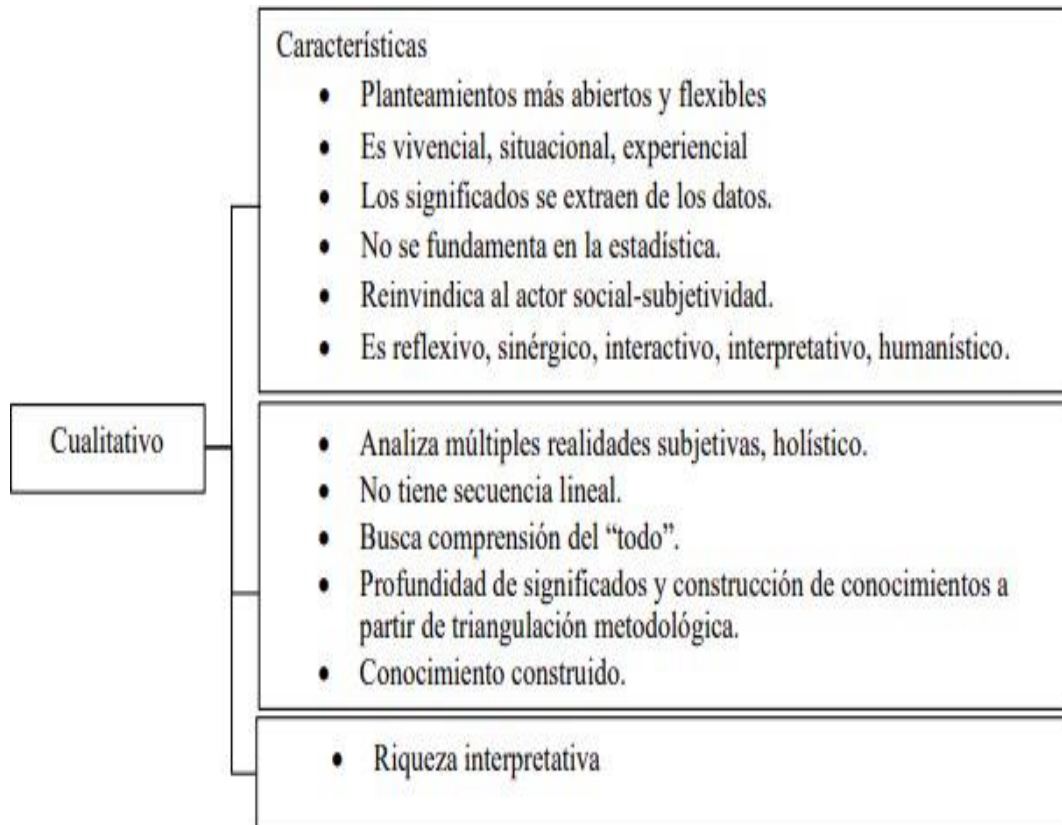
Cualitativo

Características

- Planteamientos más abiertos y flexibles
- Es vivencial, situacional, experiencial
- Los significados se extraen de los datos.
- No se fundamenta en la estadística.
- Reinvindica al actor social-subjetividad.
- Es reflexivo, sinérgico, interactivo, interpretativo, humanístico.

- Analiza múltiples realidades subjetivas, holístico.
- No tiene secuencia lineal.
- Busca comprensión del "todo".
- Profundidad de significados y construcción de conocimientos a partir de triangulación metodológica.
- Conocimiento construido.

- Riqueza interpretativa